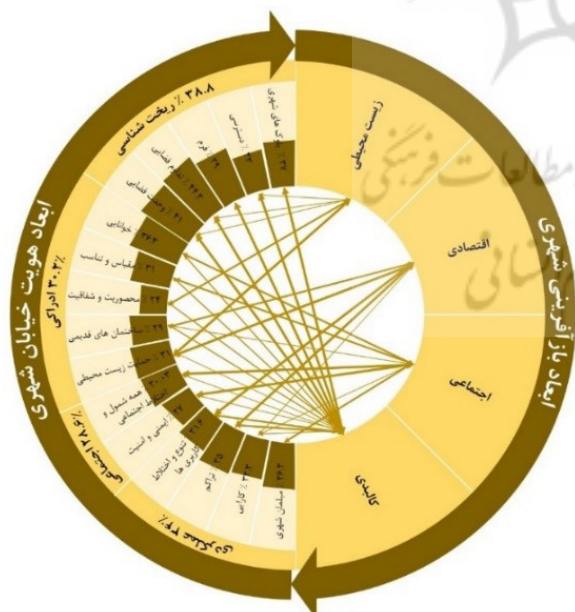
ابعاد هویت خیابان شهری

ابعاد بازآفرینی شهری

٣٨.٨٪ ریخت شناسی

٣٠.٢٪ ادراکی

٢٨.٦٪ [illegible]

١٢.٩٪ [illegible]

زیست محیطی

اقتصادی

اجتماعی

کالبدی

٣٢ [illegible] های بصری

٣٩ دسترسی

٣٣ فرم

٢٢٣ نظم فضایی

٢١ وضوح فضایی

٣٣٣ خوانایی

٣١ مقیاس و تناسب

٣٢ محصوریت و شفافیت

٣٩ ساختمان های قدیمی

٣١ کیفیت زیست محیطی

٣٠٥ همه شمول و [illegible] اجتماعی

٣٣ ایمنی و امنیت

٣٢ تنوع و اختلاط کاربری ها

٢٥ تراکم

٣٢ کارایی

٢٦٢ مبلمان شهری